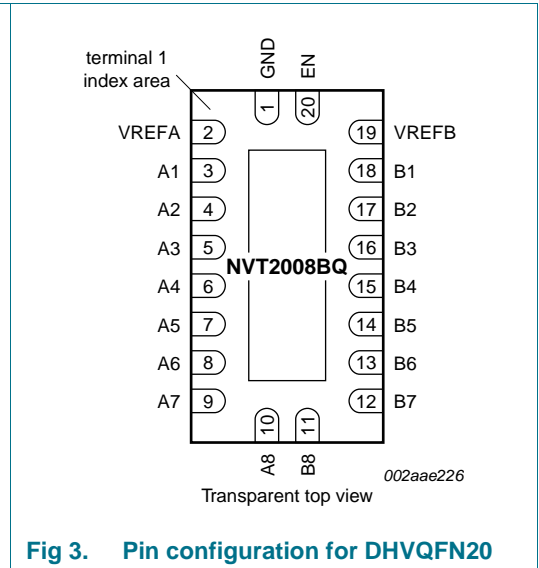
terminal 1 index area

GND EN

1 20

VREFA 2 19 VREFB

A1 3 18 B1

A2 4 17 B2

A3 5 16 B3

NVT2008BQ

A4 6 15 B4

A5 7 14 B5

A6 8 13 B6

A7 9 12 B7

10 11

A8 B8

002aae226

Transparent top view

Fig 3. Pin configuration for DHVQFN20